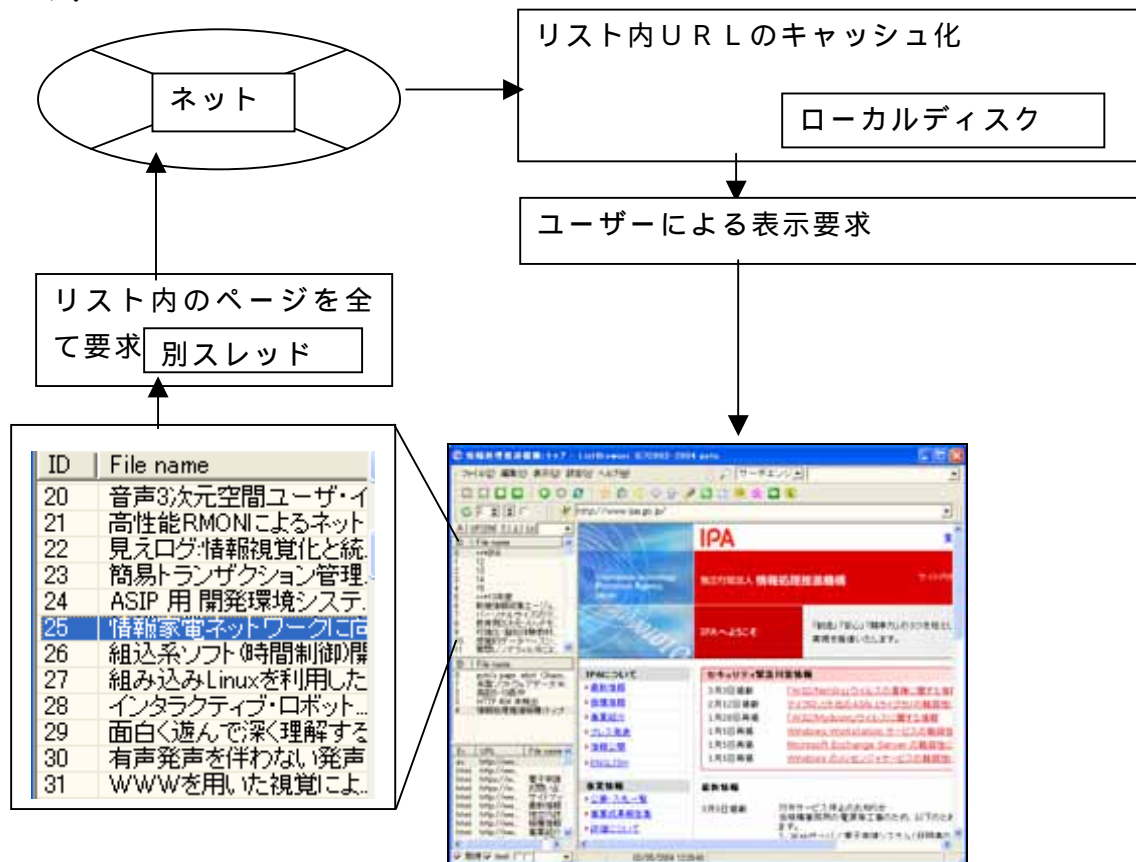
ネット

リスト内URLのキャッシュ化

ローカルディスク

ユーザーによる表示要求

リスト内のページを全て要求

別スレッド

| ID | File name |
|---|---|
| 20 | 音声3次元空間ユーザ・イ |
| 21 | 高性能RMONIによるネット |
| 22 | 見えログ:情報視覚化と統 |
| 23 | 簡易トランザクション管理 |
| 24 | ASIP 用 開発環境システ |
| 25 | 情報家電ネットワークに向 |
| 26 | 組込系ソフト(時間制御)開 |
| 27 | 組み込みLinuxを利用した |
| 28 | インタラクティブ・ロボット |
| 29 | 面白く遊んで深く理解する |
| 30 | 有声発声を伴わない発声 |
| 31 | WWWを用いた視覚によ |

http://www.ipa.go.jp/

IPA

情報処理推進機構

IPAへようこそ

IPAについて

セキュリティ緊急対策情報

事業情報

最新情報